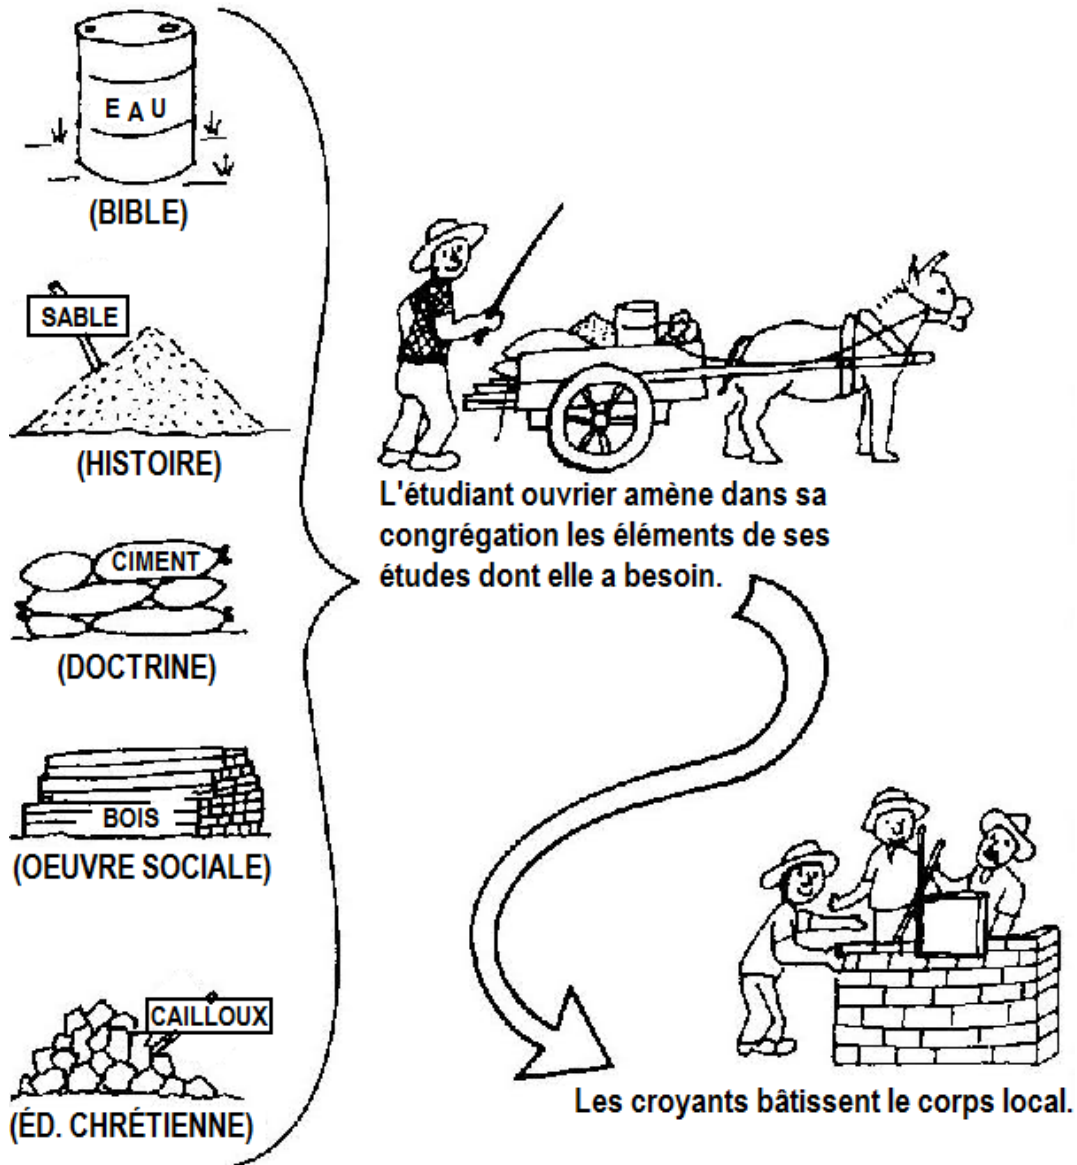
EAU
(BIBLE)

SABLE
(HISTOIRE)

CIMENT
(DOCTRINE)

BOIS
(OEUVRE SOCIALE)

CAILLOUX
(ÉD. CHRÉTIENNE)

L'étudiant ouvrier amène dans sa congrégation les éléments de ses études dont elle a besoin.

Les croyants bâtissent le corps local.